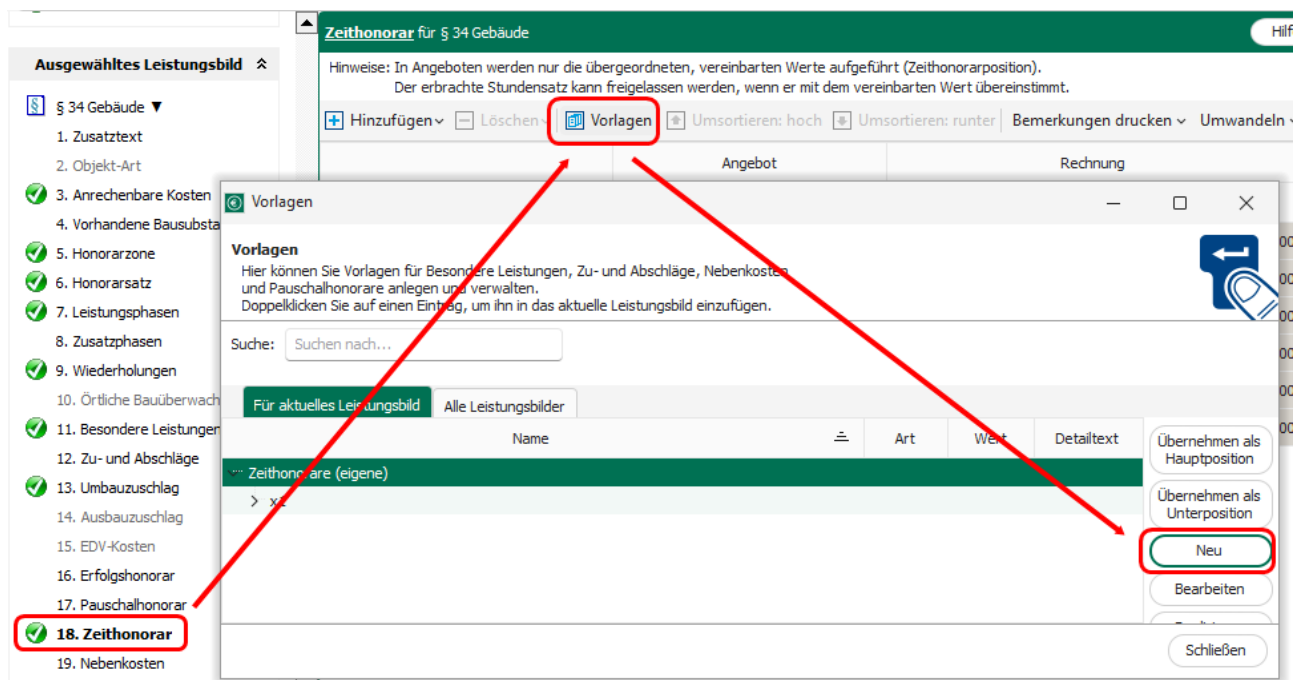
Ausgewähltes Leistungsbild

§ 34 Gebäude ▼
1. Zusatztext
2. Objekt-Art
3. Anrechenbare Kosten
4. Vorhandene Bausubsta
5. Honorarzone
6. Honorarsatz
7. Leistungsphasen
8. Zusatzphasen
9. Wiederholungen
10. Örtliche Bauüberwach
11. Besondere Leistungen
12. Zu- und Abschläge
13. Umbauzuschlag
14. Ausbauzuschlag
15. EDV-Kosten
16. Erfolgshonorar
17. Pauschalhonorar
18. Zeithonorar
19. Nebenkosten

Zeithonorar für § 34 Gebäude

Hilf

Hinweise: In Angeboten werden nur die übergeordneten, vereinbarten Werte aufgeführt (Zeithonorarposition).
Der erbrachte Stundensatz kann freigelassen werden, wenn er mit dem vereinbarten Wert übereinstimmt.

Hinzufügen | Löschen | Vorlagen | Umsortieren: hoch | Umsortieren: runter | Bemerkungen drucken | Umwandeln

Angebot | Rechnung

Vorlagen

Vorlagen
Hier können Sie Vorlagen für Besondere Leistungen, Zu- und Abschläge, Nebenkosten und Pauschalhonorare anlegen und verwalten.
Doppelklicken Sie auf einen Eintrag, um ihn in das aktuelle Leistungsbild einzufügen.

Suche: Suchen nach...

Für aktuelles Leistungsbild | Alle Leistungsbilder

| Name | Art | Wert | Detailtext |
|---|---|---|---|
| Zeithonorare (eigene) | | | |
| xx | | | |

Übernehmen als Hauptposition
Übernehmen als Unterposition
Neu
Bearbeiten

Schließen